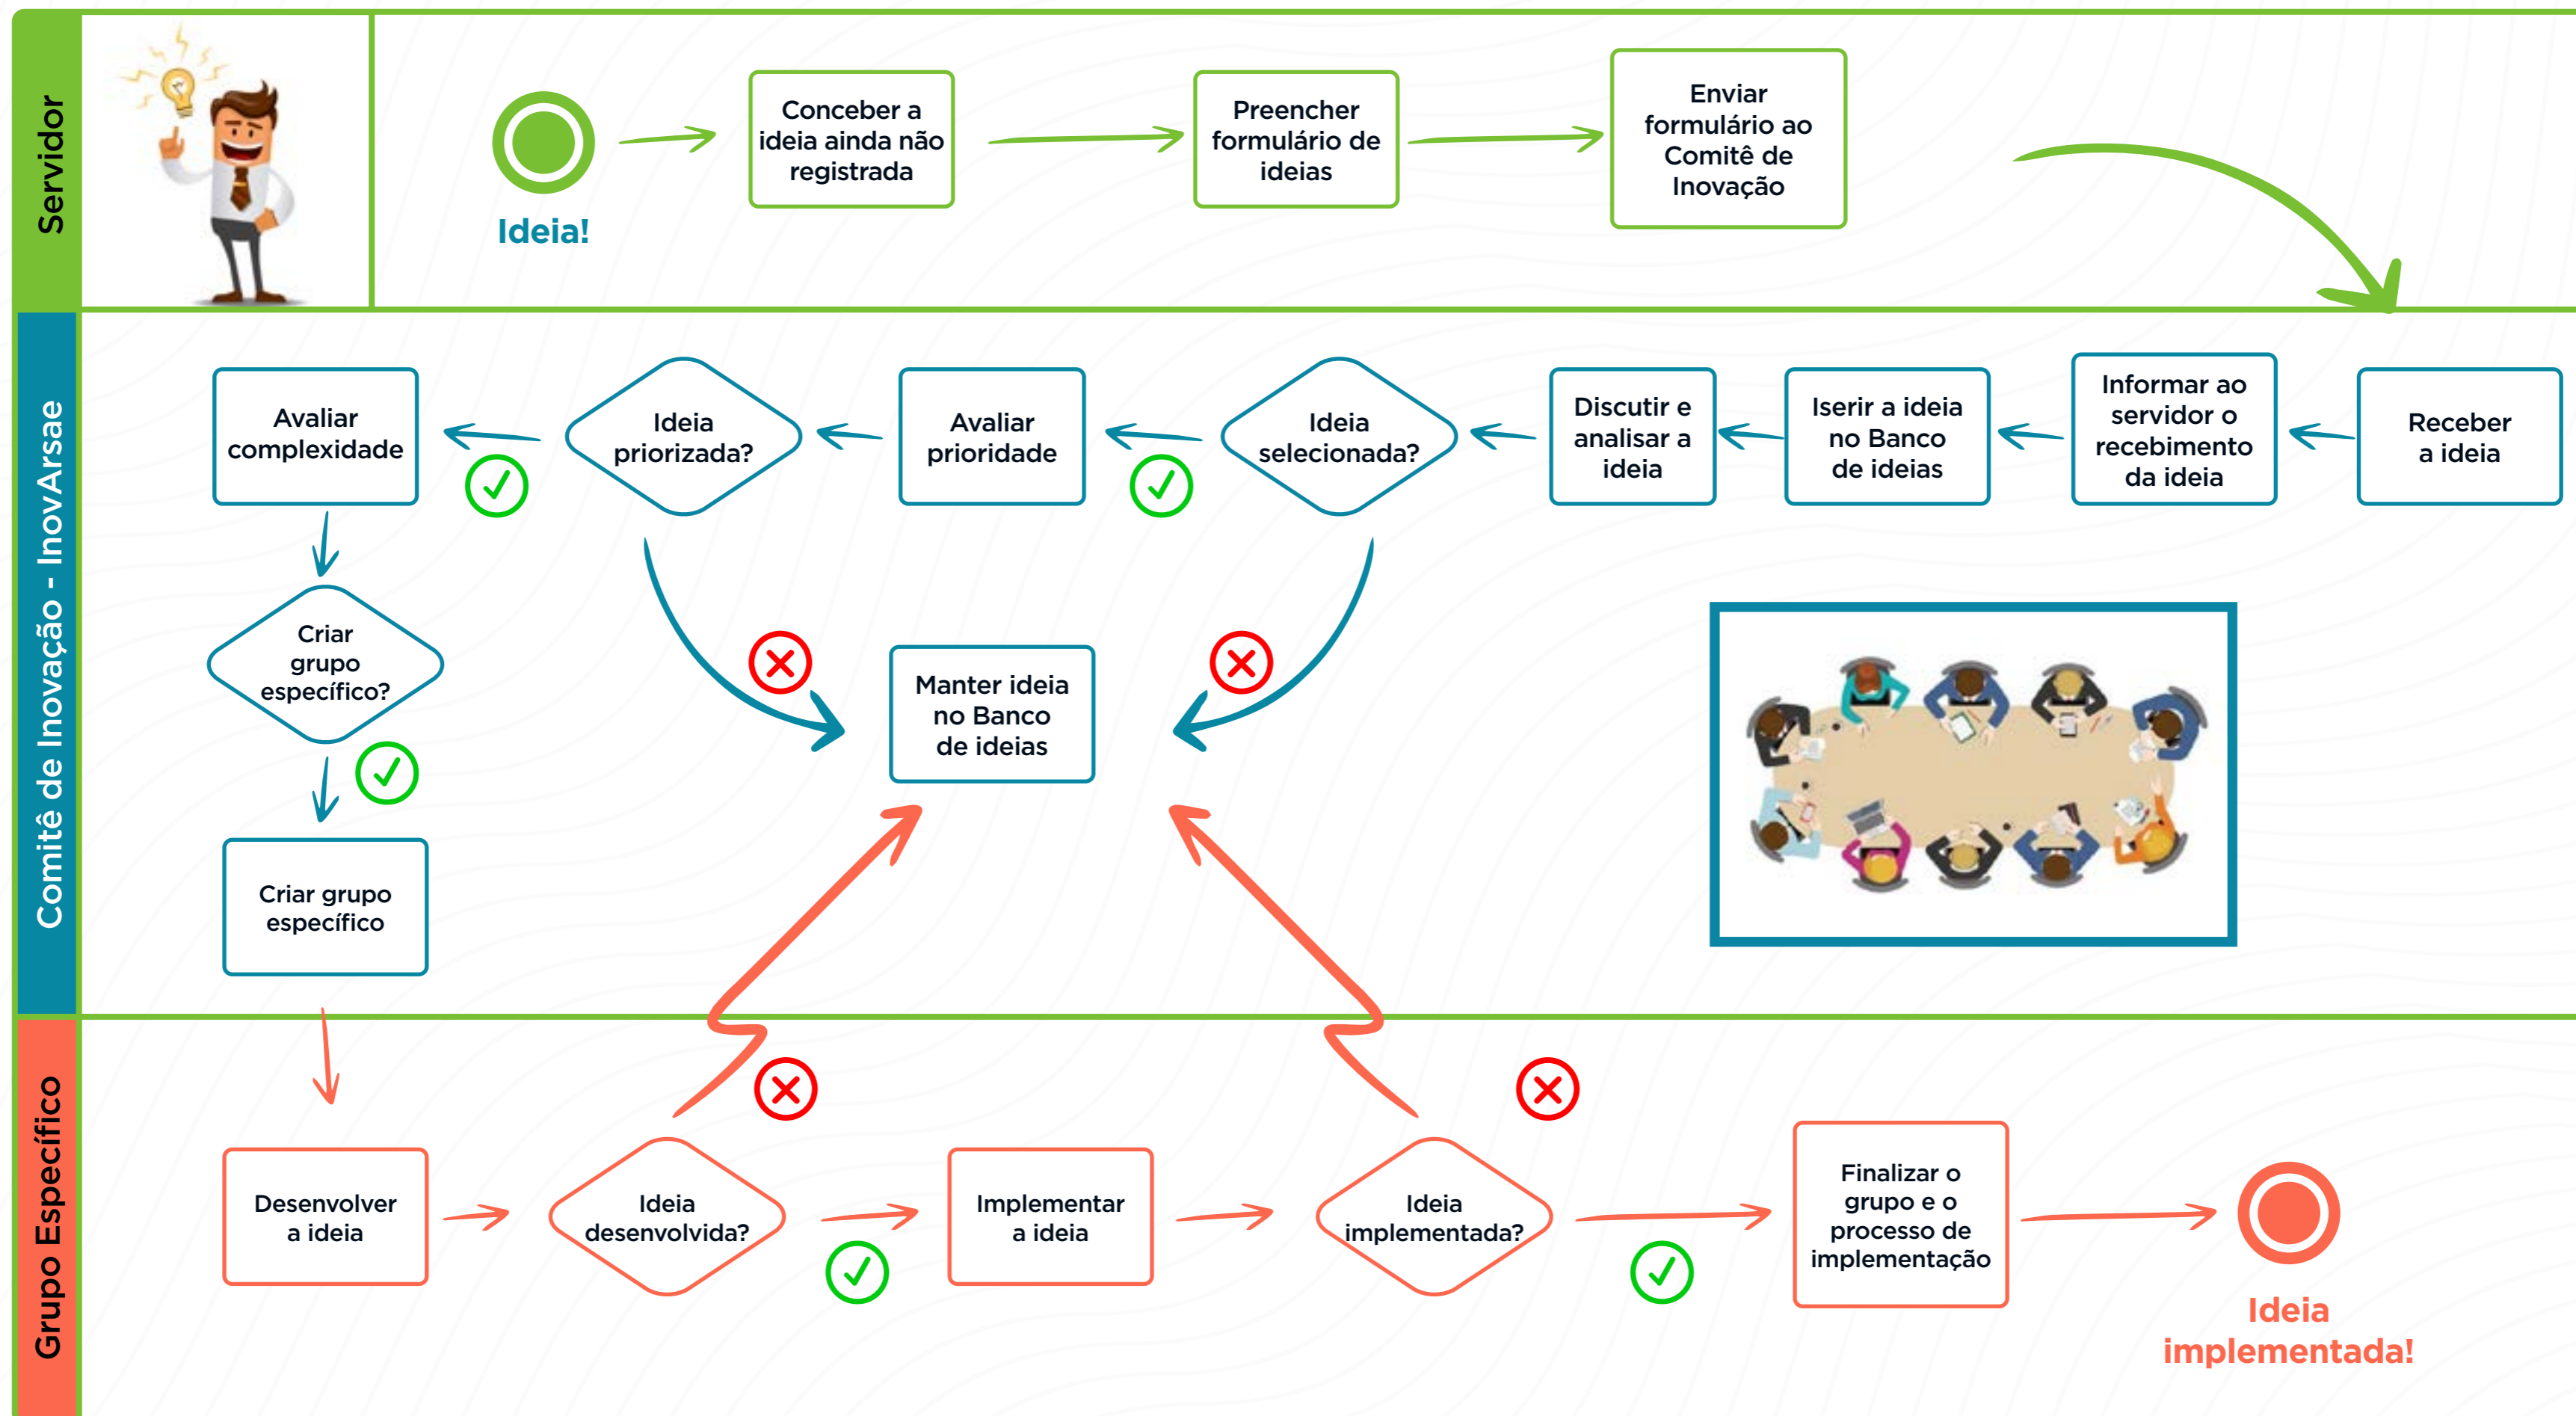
Servidor

Ideia!

Conceber a ideia ainda não registrada

Preencher formulário de ideias

Enviar formulário ao Comitê de Inovação

Comitê de Inovação - InovArsae

Receber a ideia

Informar ao servidor o recebimento da ideia

Iserir a ideia no Banco de ideias

Discutir e analisar a ideia

Ideia selecionada?

Avaliar prioridade

Ideia priorizada?

Avaliar complexidade

Criar grupo específico?

Criar grupo específico

Manter ideia no Banco de ideias

Grupo Específico

Desenvolver a ideia

Ideia desenvolvida?

Implementar a ideia

Ideia implementada?

Finalizar o grupo e o processo de implementação

Ideia implementada!